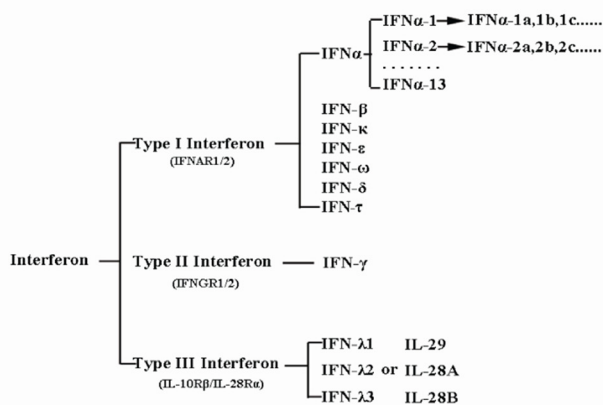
Interferon

Type I Interferon
(IFNAR1/2)

IFNα

IFNα-1 → IFNα-1a,1b,1c......

IFNα-2 → IFNα-2a,2b,2c......

.......

IFNα-13

IFN-β
IFN-κ
IFN-ε
IFN-ω
IFN-δ
IFN-τ

Type II Interferon
(IFNGR1/2)

IFN-γ

Type III Interferon
(IL-10Rβ/IL-28Rα)

IFN-λ1 IL-29
IFN-λ2 or IL-28A
IFN-λ3 IL-28B